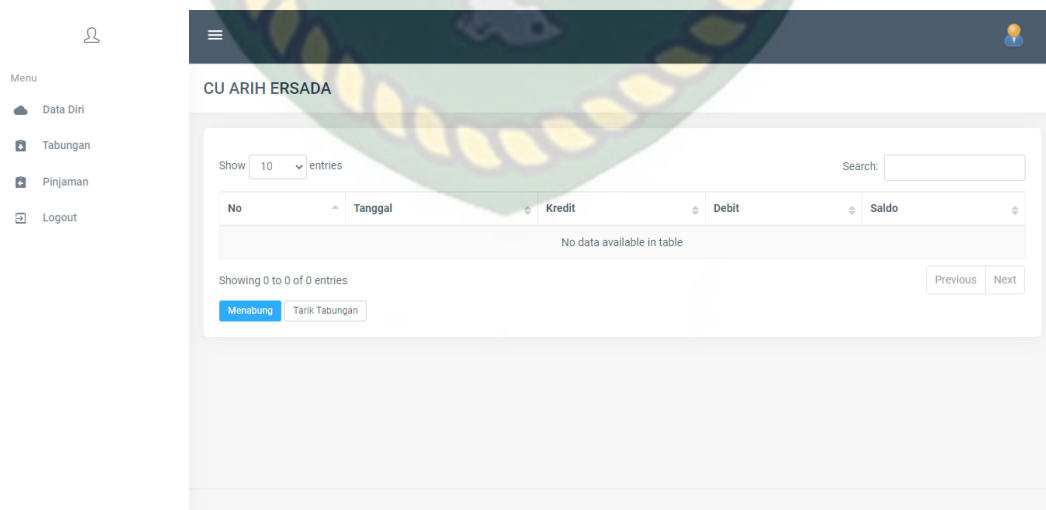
Menu

Data Diri

Tabungan

Pinjaman

Logout

CU ARIH ERSADA

Show 10 entries

Search:

| No | Tanggal | Kredit | Debit | Saldo |
|---|---|---|---|---|
| No data available in table | | | | |

Showing 0 to 0 of 0 entries

Previous Next

Menabung Tarik Tabungan